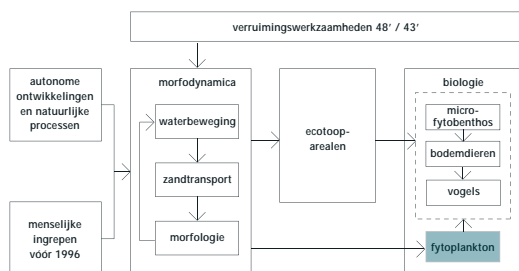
verruimingswerkzaamheden 48' / 43'

autonome ontwikkelingen en natuurlijke processen

menselijke ingrepen vóór 1996

morfodynamica

waterbeweging

zandtransport

morfologie

ecotoop-arealen

biologie

micro-fytobenthos

bodemdieren

vogels

fytoplankton